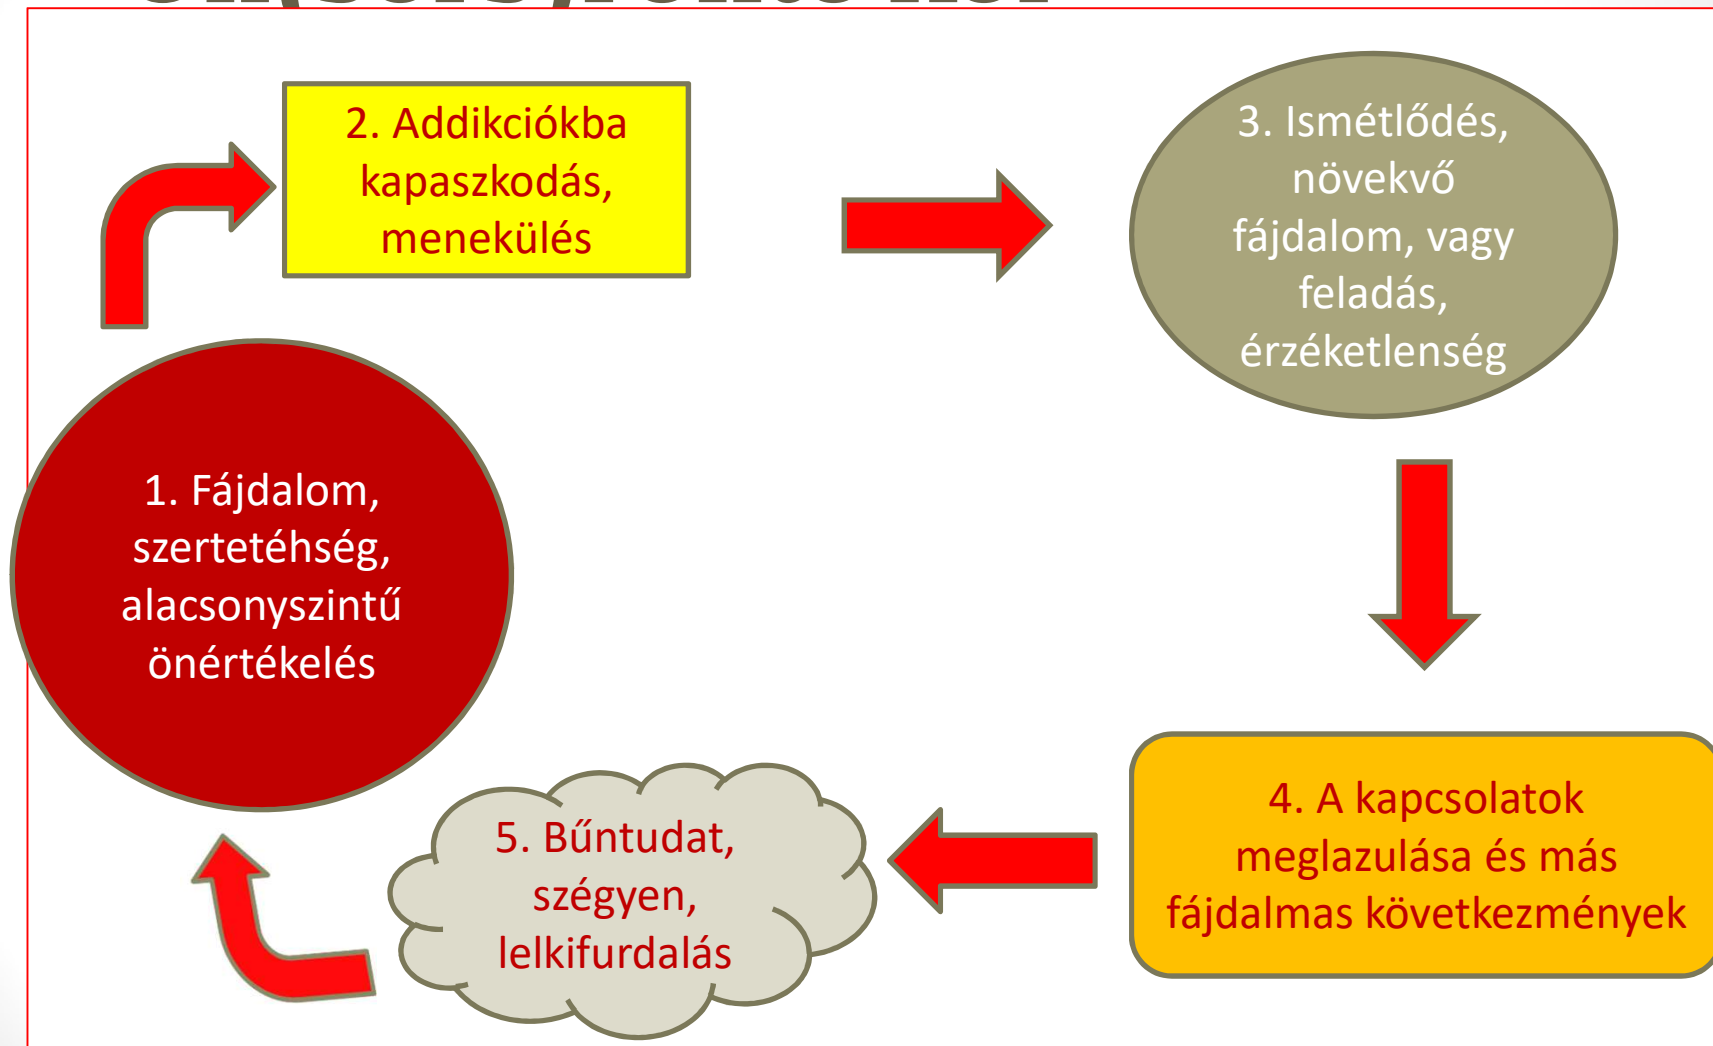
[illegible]

2. Addikciókba kapaszkodás, menekülés

3. Ismétlődés, növekvő fájdalom, vagy feladás, érzéketlenség

1. Fájdalom, szertetéhség, alacsonyszintű önértékelés

4. A kapcsolatok meglazulása és más fájdalmas következmények

5. Bűntudat, szégyen, lelkifurdalás